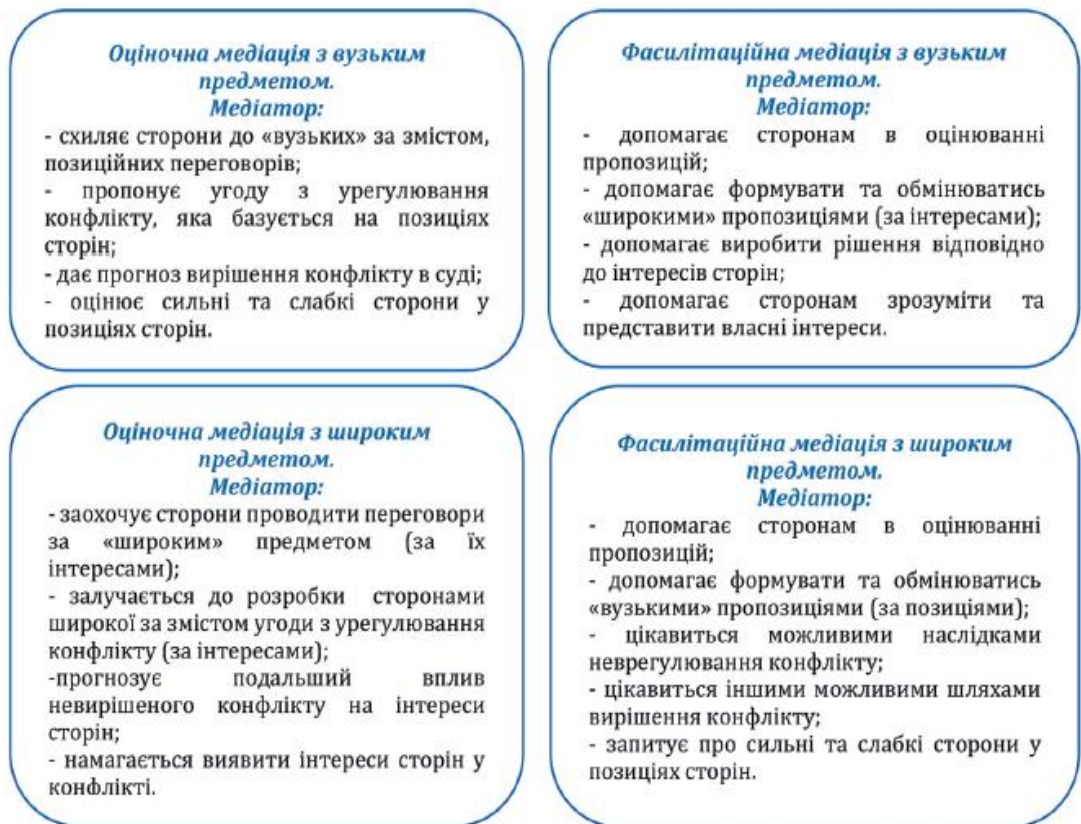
Оціночна медіація з вузьким предметом.
Медіатор:
- схиляє сторони до «вузьких» за змістом, позиційних переговорів;
- пропонує угоду з урегулювання конфлікту, яка базується на позиціях сторін;
- дає прогноз вирішення конфлікту в суді;
- оцінює сильні та слабкі сторони у позиціях сторін.

Фасилітаційна медіація з вузьким предметом.
Медіатор:
- допомагає сторонам в оцінюванні пропозицій;
- допомагає формувати та обмінюватись «широкими» пропозиціями (за інтересами);
- допомагає виробити рішення відповідно до інтересів сторін;
- допомагає сторонам зрозуміти та представити власні інтереси.

Оціночна медіація з широким предметом.
Медіатор:
- заохочує сторони проводити переговори за «широким» предметом (за їх інтересами);
- залучається до розробки сторонами широкої за змістом угоди з урегулювання конфлікту (за інтересами);
-прогнозує подальший вплив невирішеного конфлікту на інтереси сторін;
- намагається виявити інтереси сторін у конфлікті.

Фасилітаційна медіація з широким предметом.
Медіатор:
- допомагає сторонам в оцінюванні пропозицій;
- допомагає формувати та обмінюватись «вузькими» пропозиціями (за позиціями);
- цікавиться можливими наслідками неврегулювання конфлікту;
- цікавиться іншими можливими шляхами вирішення конфлікту;
- запитує про сильні та слабкі сторони у позиціях сторін.